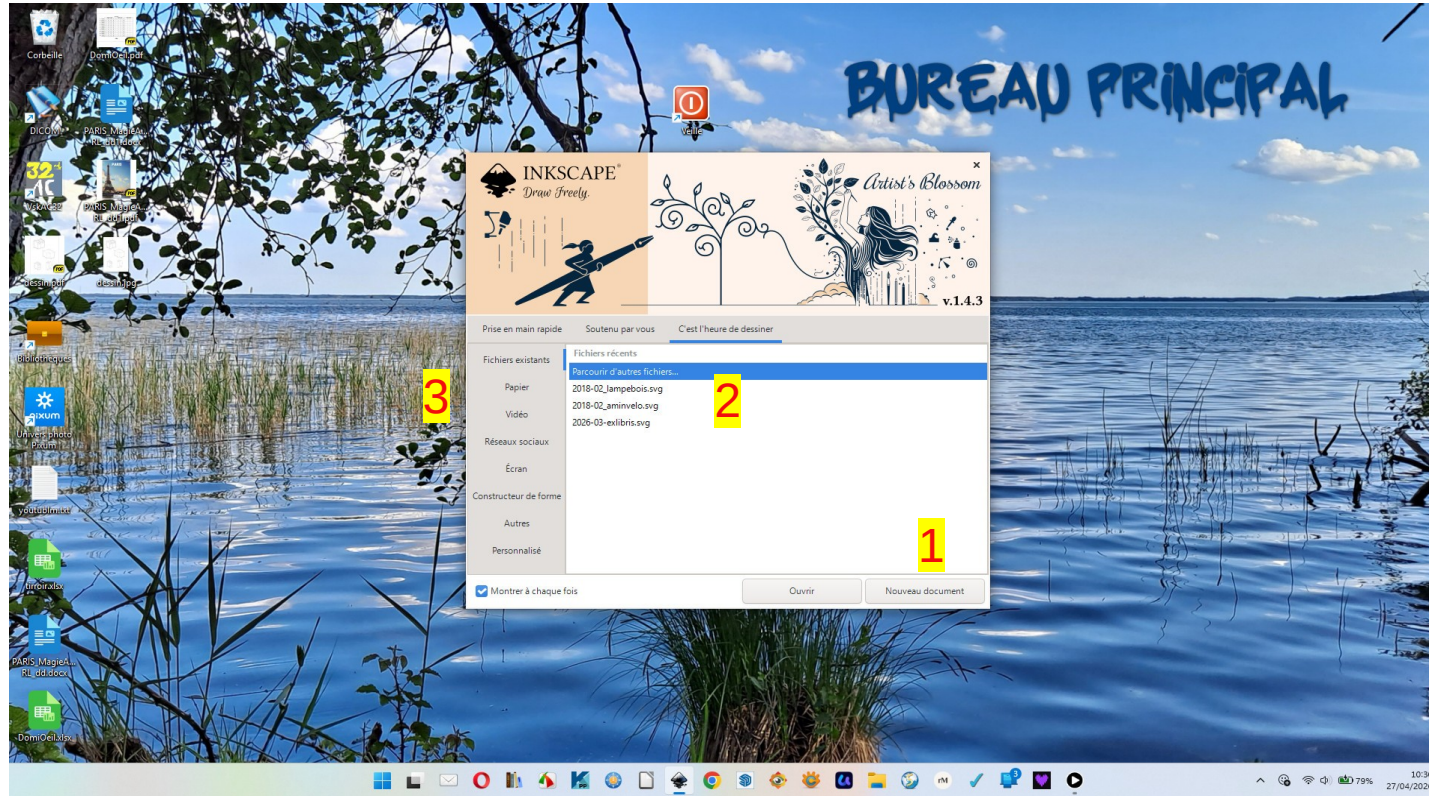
Corbeille
DomiOeil.pdf
DICOM
PARIS_MagieA... RL_dd.docx
Veille
BUREAU PRINCIPAL
VSXAC32
PARIS_MagieA... RL_dd.pdf
dessin.pdf
dessin.jpg
Bibliothèques
Univers photo Pixum
youtublim.txt
tiroir.xlsx
PARIS_MagieA... RL_dd.docx
DomiOeil.xlsx

INKSCAPE
Draw Freely.
Artist's Blossom
v.1.4.3
×
Prise en main rapide
Soutenu par vous
C'est l'heure de dessiner
Fichiers existants
Papier
Vidéo
Réseaux sociaux
Écran
Constructeur de forme
Autres
Personnalisé
Fichiers récents
Parcourir d'autres fichiers...
2018-02_lampebois.svg
2018-02_aminvelo.svg
2026-03-exlibris.svg
Montrer à chaque fois
Ouvrir
Nouveau document
3
2
1

79%
10:3
27/04/202